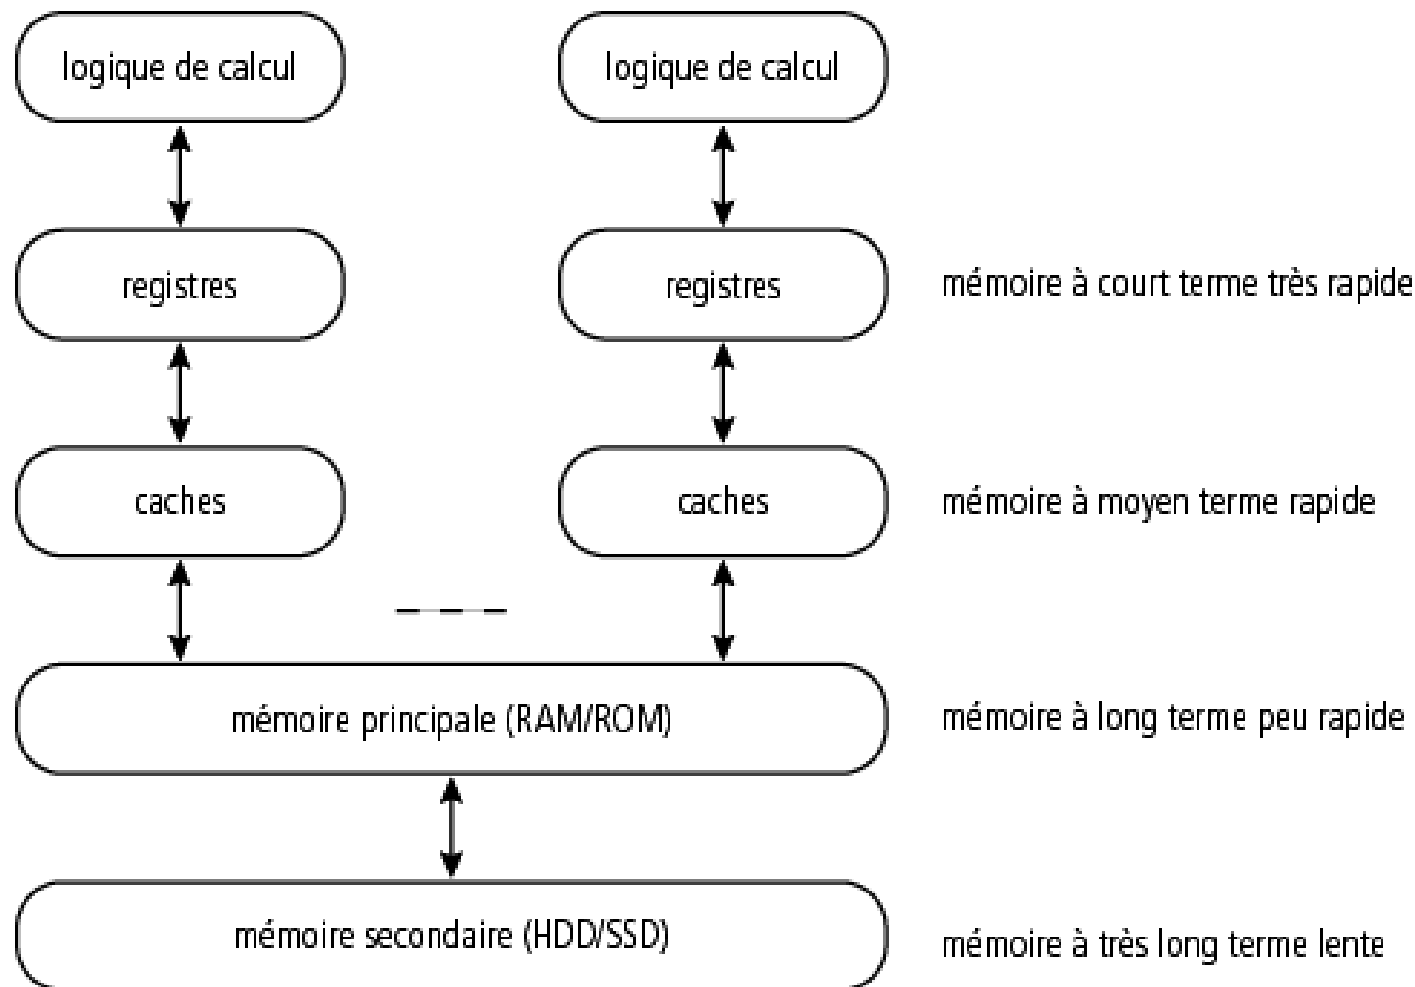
logique de calcul

logique de calcul

registres

registres

mémoire à court terme très rapide

caches

caches

mémoire à moyen terme rapide

mémoire principale (RAM/ROM)

mémoire à long terme peu rapide

mémoire secondaire (HDD/SSD)

mémoire à très long terme lente